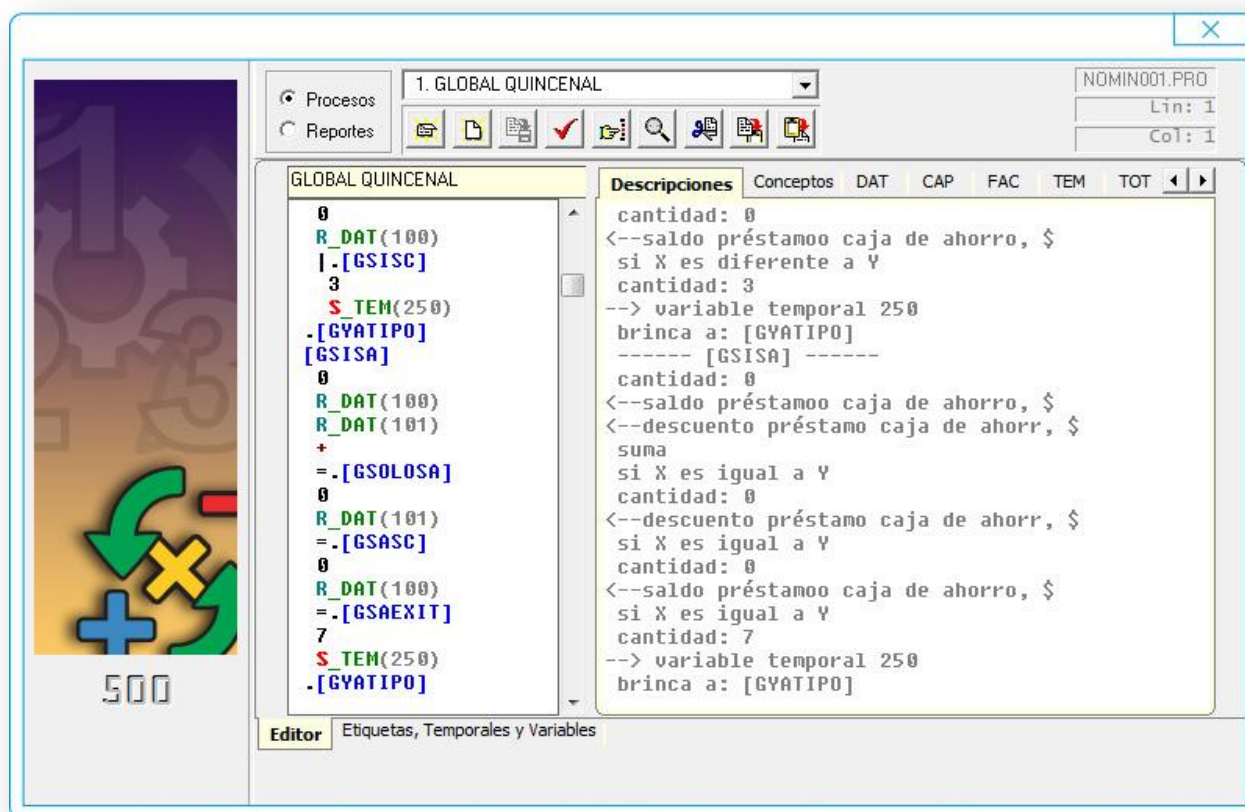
Procesos
Reportes
1. GLOBAL QUINCENAL
NOMIN001.PRO
Lin: 1
Col: 1

GLOBAL QUINCENAL
0
R_DAT(100)
|.[GSISC]
3
S_TEM(250)
.[GYATIPO]
[GSISA]
0
R_DAT(100)
R_DAT(101)
+
=.[GSOLOSA]
0
R_DAT(101)
=.[GSASC]
0
R_DAT(100)
=.[GSAEXIT]
7
S_TEM(250)
.[GYATIPO]

Descripciones | Conceptos | DAT | CAP | FAC | TEM | TOT

cantidad: 0
<--saldo préstamoo caja de ahorro, $
si X es diferente a Y
cantidad: 3
--> variable temporal 250
brinca a: [GYATIPO]
------ [GSISA] ------
cantidad: 0
<--saldo préstamoo caja de ahorro, $
<--descuento préstamo caja de ahorr, $
suma
si X es igual a Y
cantidad: 0
<--descuento préstamo caja de ahorr, $
si X es igual a Y
cantidad: 0
<--saldo préstamoo caja de ahorro, $
si X es igual a Y
cantidad: 7
--> variable temporal 250
brinca a: [GYATIPO]

500

Editor | Etiquetas, Temporales y Variables